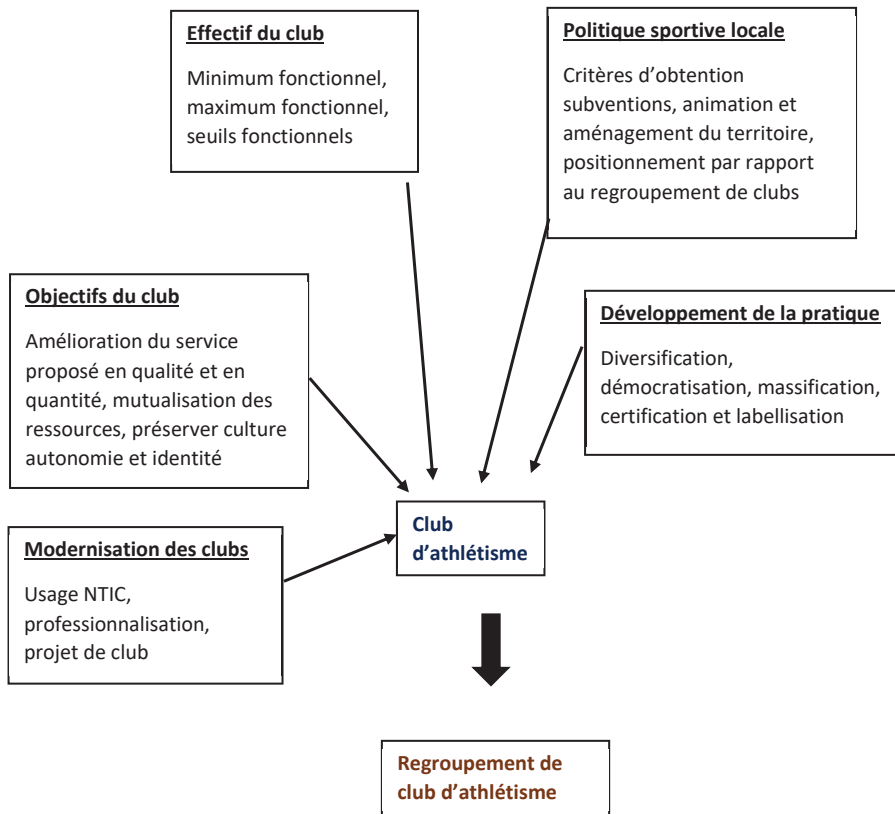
Effectif du club

Minimum fonctionnel, maximum fonctionnel, seuils fonctionnels

Politique sportive locale

Critères d'obtention subventions, animation et aménagement du territoire, positionnement par rapport au regroupement de clubs

Objectifs du club

Amélioration du service proposé en qualité et en quantité, mutualisation des ressources, préserver culture autonomie et identité

Développement de la pratique

Diversification, démocratisation, massification, certification et labellisation

Club d'athlétisme

Modernisation des clubs

Usage NTIC, professionnalisation, projet de club

Regroupement de club d'athlétisme